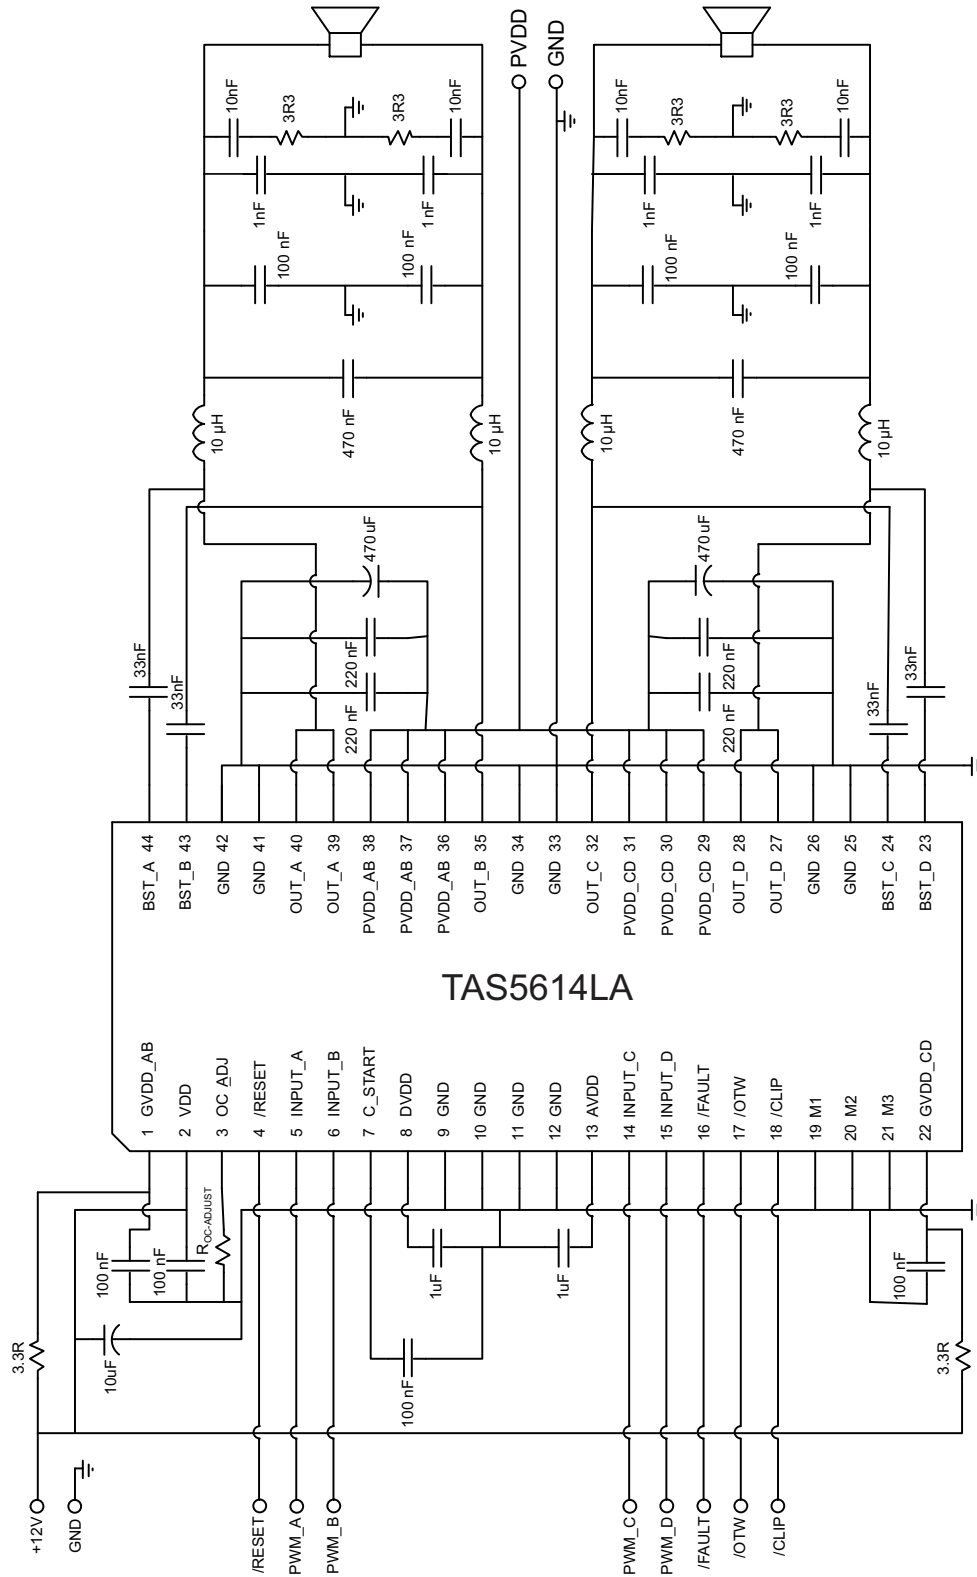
PVDD
GND
10nF
3R3
3R3
10nF
1nF
1nF
100 nF
100 nF
470 nF
10 µH
10 µH
470 uF
220 nF
220 nF
33nF
33nF
10nF
3R3
3R3
10nF
1nF
1nF
100 nF
100 nF
470 nF
10 µH
10 µH
470 uF
220 nF
220 nF
33nF
33nF

BST_A 44
BST_B 43
GND 42
GND 41
OUT_A 40
OUT_A 39
PVDD_AB 38
PVDD_AB 37
PVDD_AB 36
OUT_B 35
GND 34
GND 33
OUT_C 32
PVDD_CD 31
PVDD_CD 30
PVDD_CD 29
OUT_D 28
OUT_D 27
GND 26
GND 25
BST_C 24
BST_D 23

TAS5614LA

1 GVDD_AB
2 VDD
3 OC_ADJ
4 /RESET
5 INPUT_A
6 INPUT_B
7 C_START
8 DVDD
9 GND
10 GND
11 GND
12 GND
13 AVDD
14 INPUT_C
15 INPUT_D
16 /FAULT
17 /OTW
18 /CLIP
19 M1
20 M2
21 M3
22 GVDD_CD

$R_{OC-ADJUST}$
100 nF
100 nF
10uF
3.3R
1uF
1uF
100 nF
100 nF
3.3R

+12V
GND
/RESET
PWM_A
PWM_B
PWM_C
PWM_D
/FAULT
/OTW
/CLIP